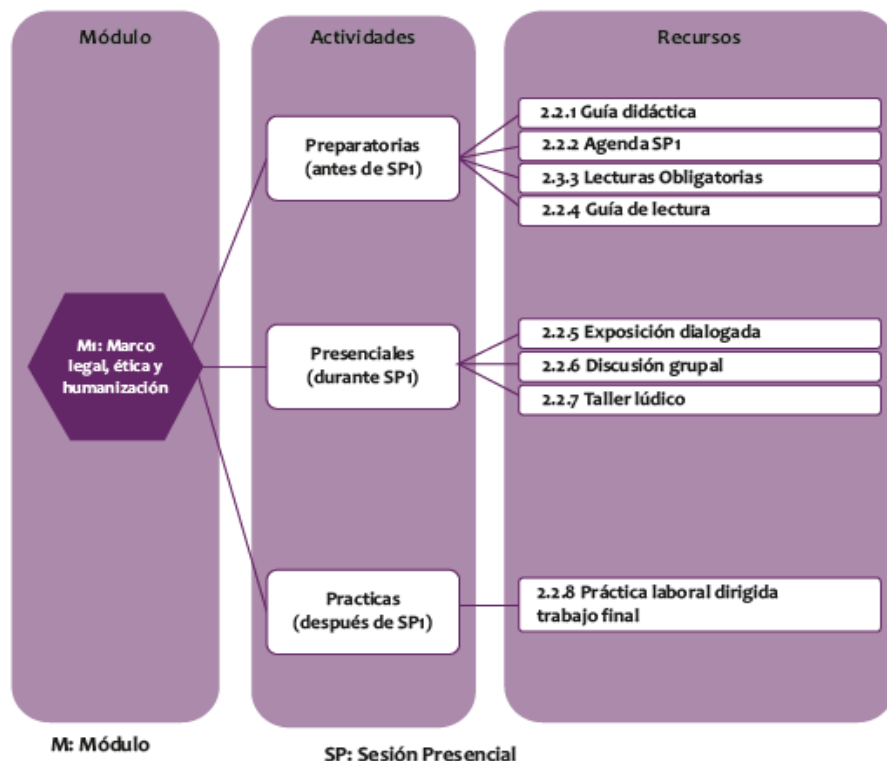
Módulo

Actividades

Recursos

M1: Marco legal, ética y humanización

Preparatorias (antes de SP1)

2.2.1 Guía didáctica

2.2.2 Agenda SP1

2.3.3 Lecturas Obligatorias

2.2.4 Guía de lectura

Presenciales (durante SP1)

2.2.5 Exposición dialogada

2.2.6 Discusión grupal

2.2.7 Taller lúdico

Practicas (después de SP1)

2.2.8 Práctica laboral dirigida trabajo final

M: Módulo

SP: Sesión Presencial